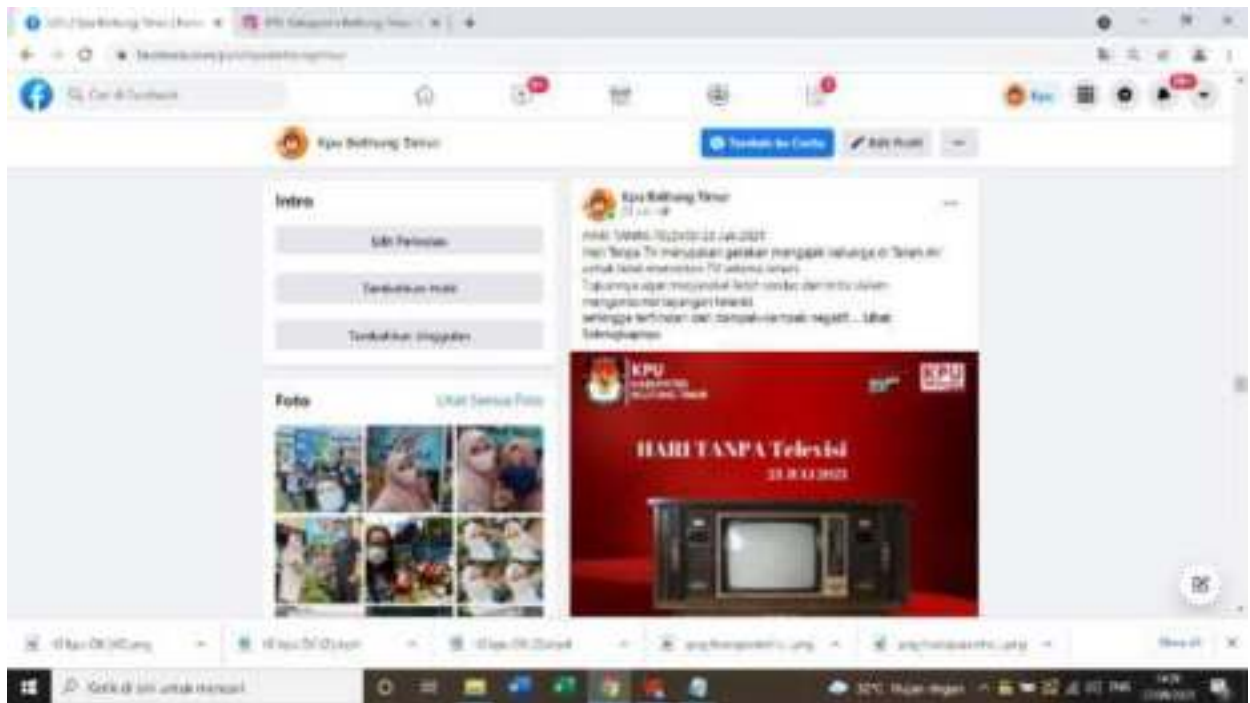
Cari di Facebook

Kpu Belitung Timur

Tambah ke Cerita

Edit Profil

Intro

Edit Perincian

Tambahkan Hobi

Tambahkan Unggulan

Foto

Lihat Semua Foto

Kpu Belitung Timur

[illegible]

Hari Tanpa TV merupakan gerakan mengajak keluarga di Tanah Air untuk tidak menonton TV selama sehari.

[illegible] ... Lihat Selengkapnya

KPU

KABUPATEN BELITUNG TIMUR

HARI TANPA Televisi

23 JULI 2021

Ketik di sini untuk mencari

32°C Hujan ringan

Show all